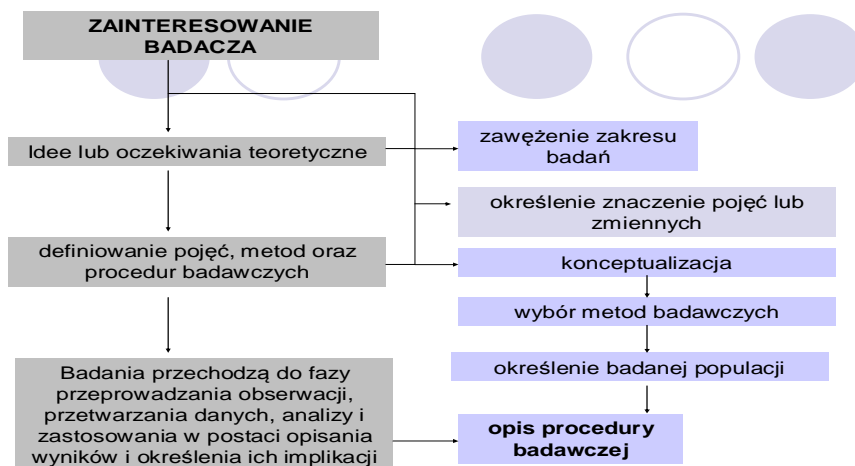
ZAINTERESOWANIE BADACZA

Idee lub oczekiwania teoretyczne

definiowanie pojęć, metod oraz procedur badawczych

Badania przechodzą do fazy przeprowadzania obserwacji, przetwarzania danych, analizy i zastosowania w postaci opisania wyników i określenia ich implikacji

zawężenie zakresu badań

określenie znaczenie pojęć lub zmiennych

konceptualizacja

wybór metod badawczych

określenie badanej populacji

opis procedury badawczej